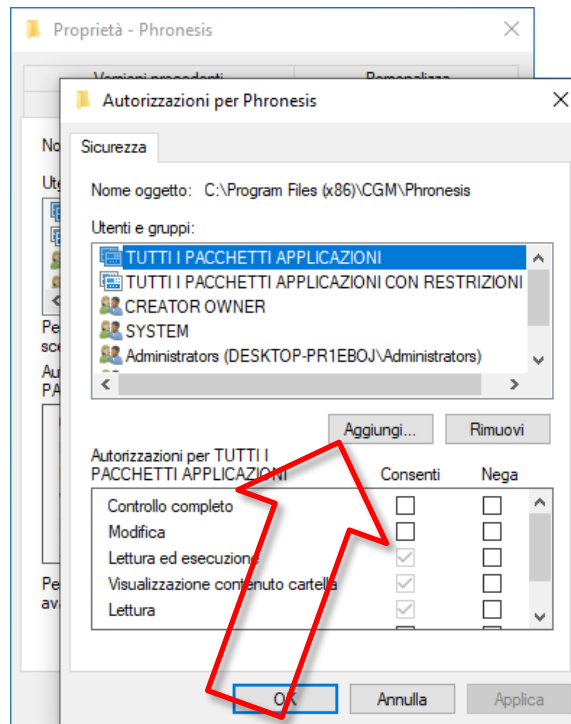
Proprietà - Phronesis

Versioni precedenti

Personalizza

No

Ute

Pe

sce

Au

PA

Pe

ava

Autorizzazioni per Phronesis

Sicurezza

Nome oggetto: C:\Program Files (x86)\CGM\Phronesis

Utenti e gruppi:

TUTTI I PACCHETTI APPLICAZIONI

TUTTI I PACCHETTI APPLICAZIONI CON RESTRIZIONI

CREATOR OWNER

SYSTEM

Administrators (DESKTOP-PR1EBOJ\Administrators)

Aggiungi...

Rimuovi

Autorizzazioni per TUTTI I PACCHETTI APPLICAZIONI

Consenti

Nega

| | Consenti | Nega |
|---|---|---|
| Controllo completo | ☐ | ☐ |
| Modifica | ☐ | ☐ |
| Lettura ed esecuzione | ☑ | ☐ |
| Visualizzazione contenuto cartella | ☑ | ☐ |
| Lettura | ☑ | ☐ |

OK

Annulla

Applica